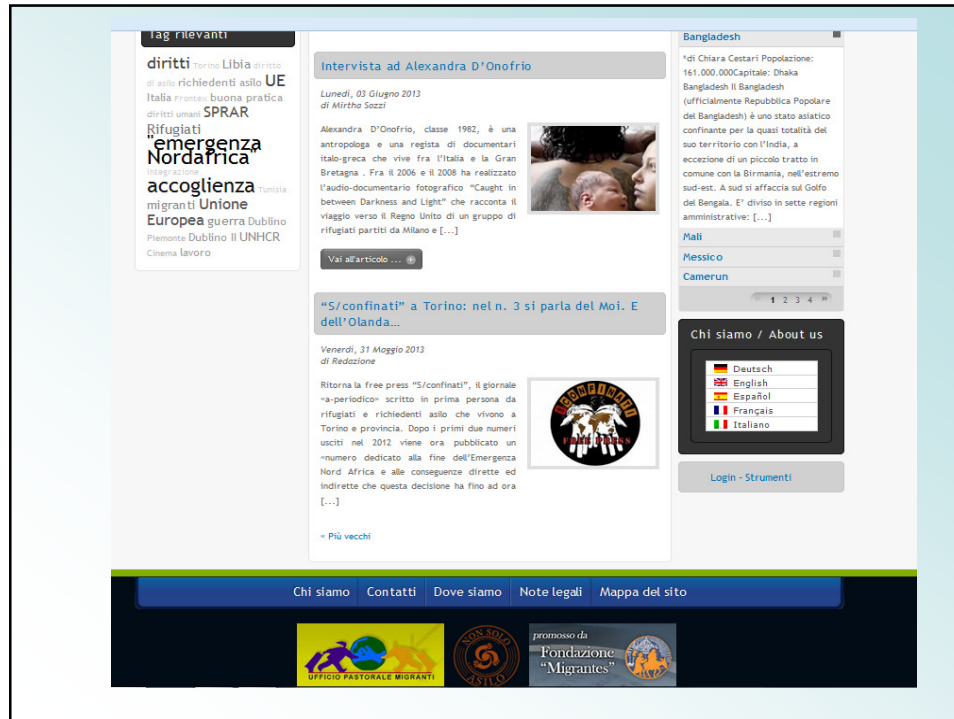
Tag rilevanti

diritti Torino Libia diritto di asilo richiedenti asilo UE Italia Frontex buona pratica diritti umani SPRAR Rifugiati "emergenza Nordafrica" integrazione accoglienza Tunisia migranti Unione Europea guerra Dublino Piemonte Dublino II UNHCR Cinema lavoro

Intervista ad Alexandra D'Onofrio

Lunedì, 03 Giugno 2013
di Mirtha Sozzi

Alexandra D'Onofrio, classe 1982, è una antropologa e una regista di documentari italo-greca che vive fra l'Italia e la Gran Bretagna . Fra il 2006 e il 2008 ha realizzato l'audio-documentario fotografico "Caught in between Darkness and Light" che racconta il viaggio verso il Regno Unito di un gruppo di rifugiati partiti da Milano e [...]

Vai all'articolo ...

"S/confinati" a Torino: nel n. 3 si parla del Moi. E dell'Olanda...

Venerdì, 31 Maggio 2013
di Redazione

Ritorna la free press "S/confinati", il giornale «a-periodico» scritto in prima persona da rifugiati e richiedenti asilo che vivono a Torino e provincia. Dopo i primi due numeri usciti nel 2012 viene ora pubblicato un «numero dedicato alla fine dell'Emergenza Nord Africa e alle conseguenze dirette ed indirette che questa decisione ha fino ad ora [...]

S/CONFINATI FREE PRESS

« Più vecchi

Bangladesh

"di Chiara Cestari Popolazione: 161.000.000Capitale: Dhaka Bangladesh Il Bangladesh (ufficialmente Repubblica Popolare del Bangladesh) è uno stato asiatico confinante per la quasi totalità del suo territorio con l'India, a eccezione di un piccolo tratto in comune con la Birmania, nell'estremo sud-est. A sud si affaccia sul Golfo del Bengala. E' diviso in sette regioni amministrative: [...]

Mali
Messico
Camerun

1 2 3 4

Chi siamo / About us

Deutsch
English
Español
Français
Italiano

Login - Strumenti

Chi siamo | Contatti | Dove siamo | Note legali | Mappa del sito

UFFICIO PASTORALE MIGRANTI

NON SOLO ASILO

promosso da
Fondazione "Migrantes"